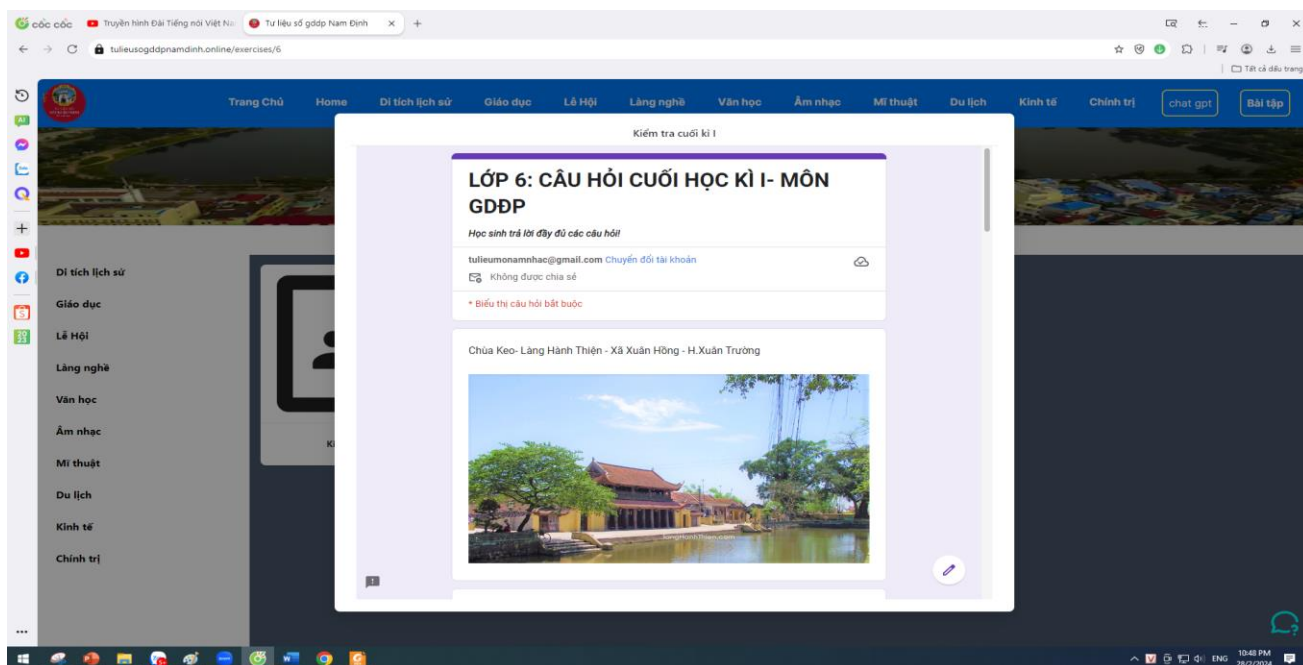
cốc cốc | Truyền hình Đài Tiếng nói Việt Na | Tư liệu số gdđp Nam Định ×

tulieusogddpnamdinh.online/exercises/6

Tất cả dấu trang

Trang Chủ Home Di tích lịch sử Giáo dục Lễ Hội Làng nghề Văn học Âm nhạc Mĩ thuật Du lịch Kinh tế Chính trị chat gpt Bài tập

Di tích lịch sử
Giáo dục
Lễ Hội
Làng nghề
Văn học
Âm nhạc
Mĩ thuật
Du lịch
Kinh tế
Chính trị

Ki

Kiểm tra cuối kì I

LỚP 6: CÂU HỎI CUỐI HỌC KÌ I- MÔN GDĐP

Học sinh trả lời đầy đủ các câu hỏi!

tulieumonamnhac@gmail.com Chuyển đổi tài khoản

Không được chia sẻ

* Biểu thị câu hỏi bắt buộc

Chùa Keo- Làng Hành Thiện - Xã Xuân Hồng - H.Xuân Trường

ENG 10:48 PM 28/2/2024